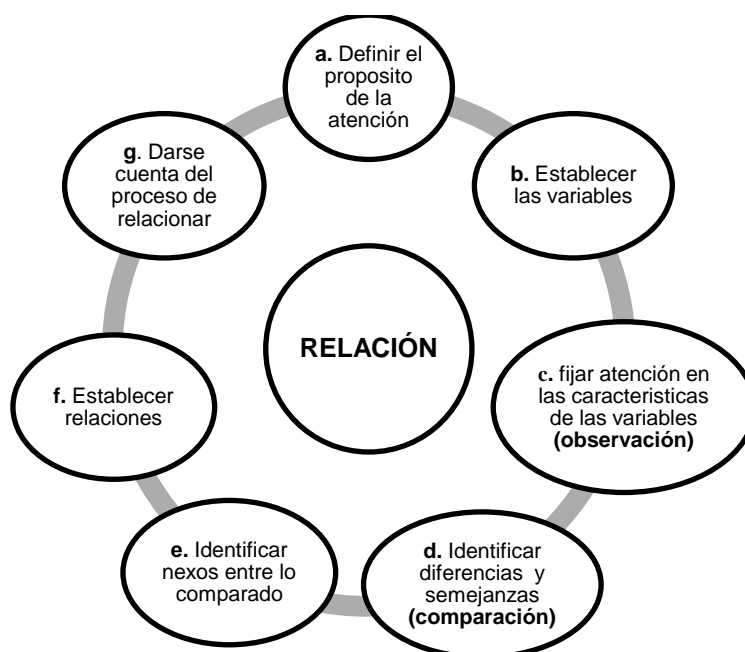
a. Definir el proposito de la atención

b. Establecer las variables

c. fijar atención en las caracteristicas de las variables (observación)

d. Identificar diferencias y semejanzas (comparación)

e. Identificar nexos entre lo comparado

f. Establecer relaciones

g. Darse cuenta del proceso de relacionar

RELACIÓN